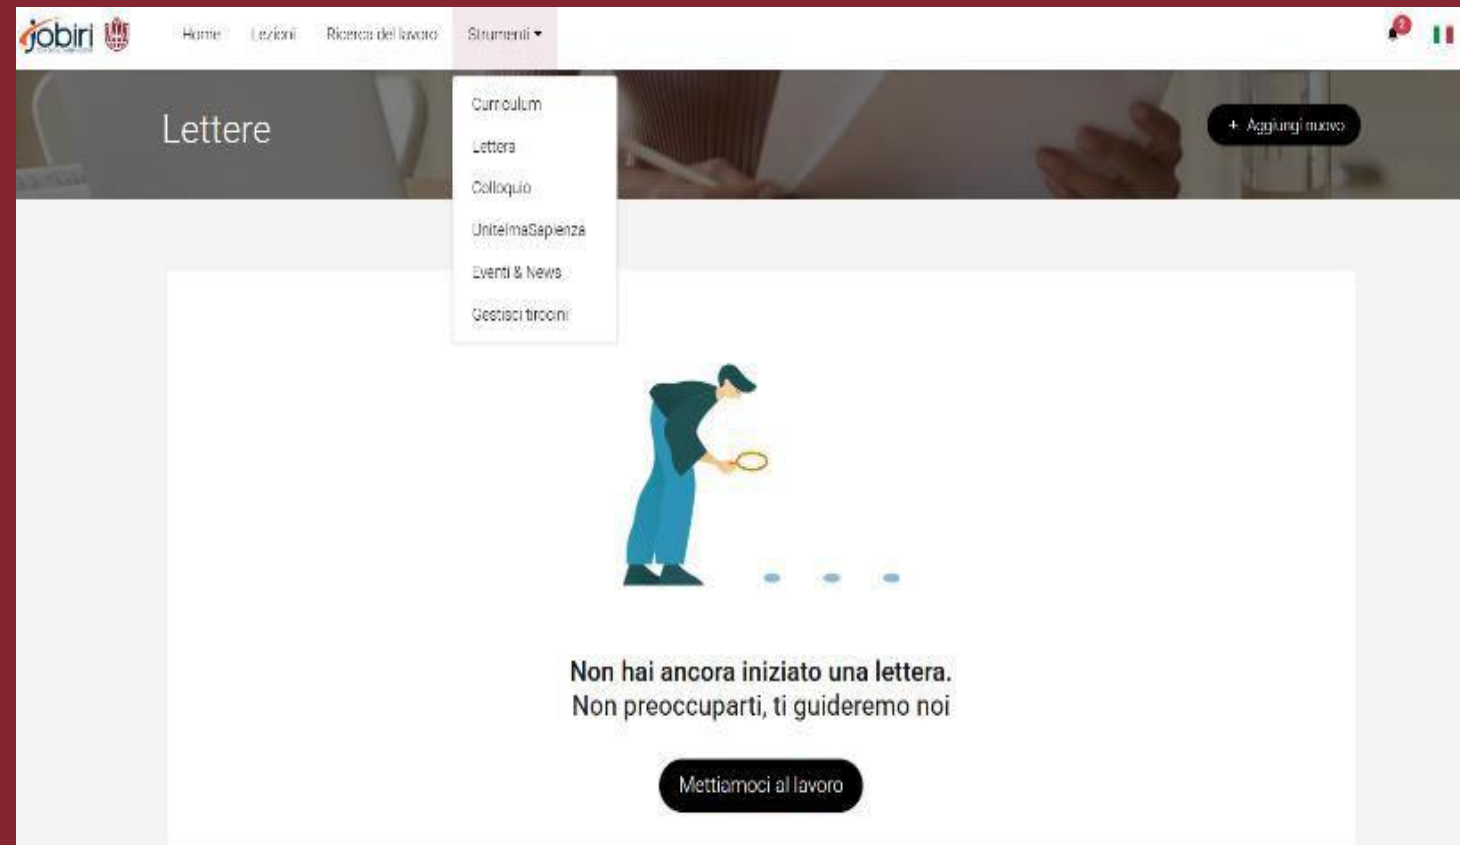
jobiri

Home Lezioni Ricerca del lavoro Strumenti

2

Lettere

Curriculum
Lettera
Colloquio
UnitelmaSapienza
Eventi & News
Gestisci tirocini

+ Aggiungi nuovo

Non hai ancora iniziato una lettera.
Non preoccuparti, ti guideremo noi

Mettiamoci al lavoro